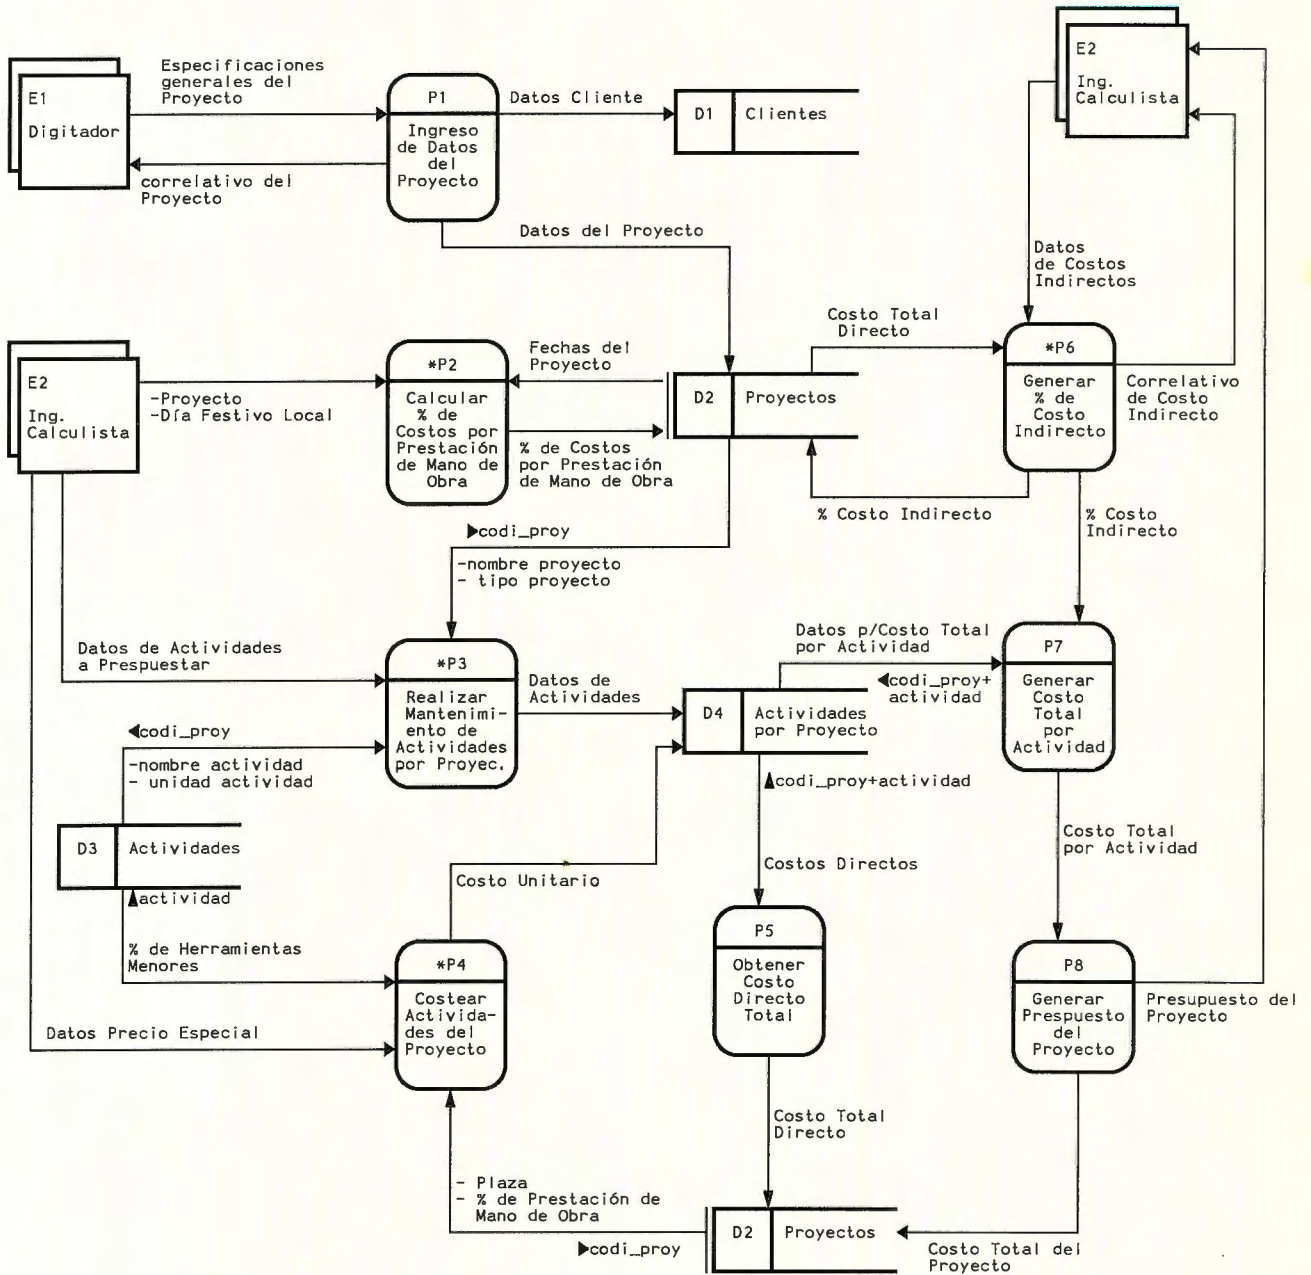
E1
Digitador

Especificaciones generales del Proyecto

correlativo del Proyecto

P1
Ingreso de Datos del Proyecto

Datos Cliente

D1 Clientes

E2
Ing. Calculista

Datos del Proyecto

Datos de Costos Indirectos

Costo Total Directo

*P6
Generar % de Costo Indirecto

Correlativo de Costo Indirecto

E2
Ing. Calculista

-Proyecto
-Día Festivo Local

*P2
Calcular % de Costos por Prestación de Mano de Obra

Fechas del Proyecto

% de Costos por Prestación de Mano de Obra

D2 Proyectos

% Costo Indirecto

% Costo Indirecto

codi_proy

-nombre proyecto
- tipo proyecto

Datos de Actividades a Prespuestar

*P3
Realizar Mantenimiento de Actividades por Proyec.

Datos de Actividades

Datos p/Costo Total por Actividad

codi_proy+ actividad

P7
Generar Costo Total por Actividad

D4 Actividades por Proyecto

codi_proy

-nombre actividad
- unidad actividad

codi_proy+actividad

D3 Actividades

actividad

Costo Unitario

Costos Directos

Costo Total por Actividad

% de Herramientas Menores

*P4
Costear Actividades del Proyecto

P5
Obtener Costo Directo Total

P8
Generar Prespuesto del Proyecto

Presupuesto del Proyecto

Datos Precio Especial

Costo Total Directo

- Plaza
- % de Prestación de Mano de Obra

codi_proy

D2 Proyectos

Costo Total del Proyecto